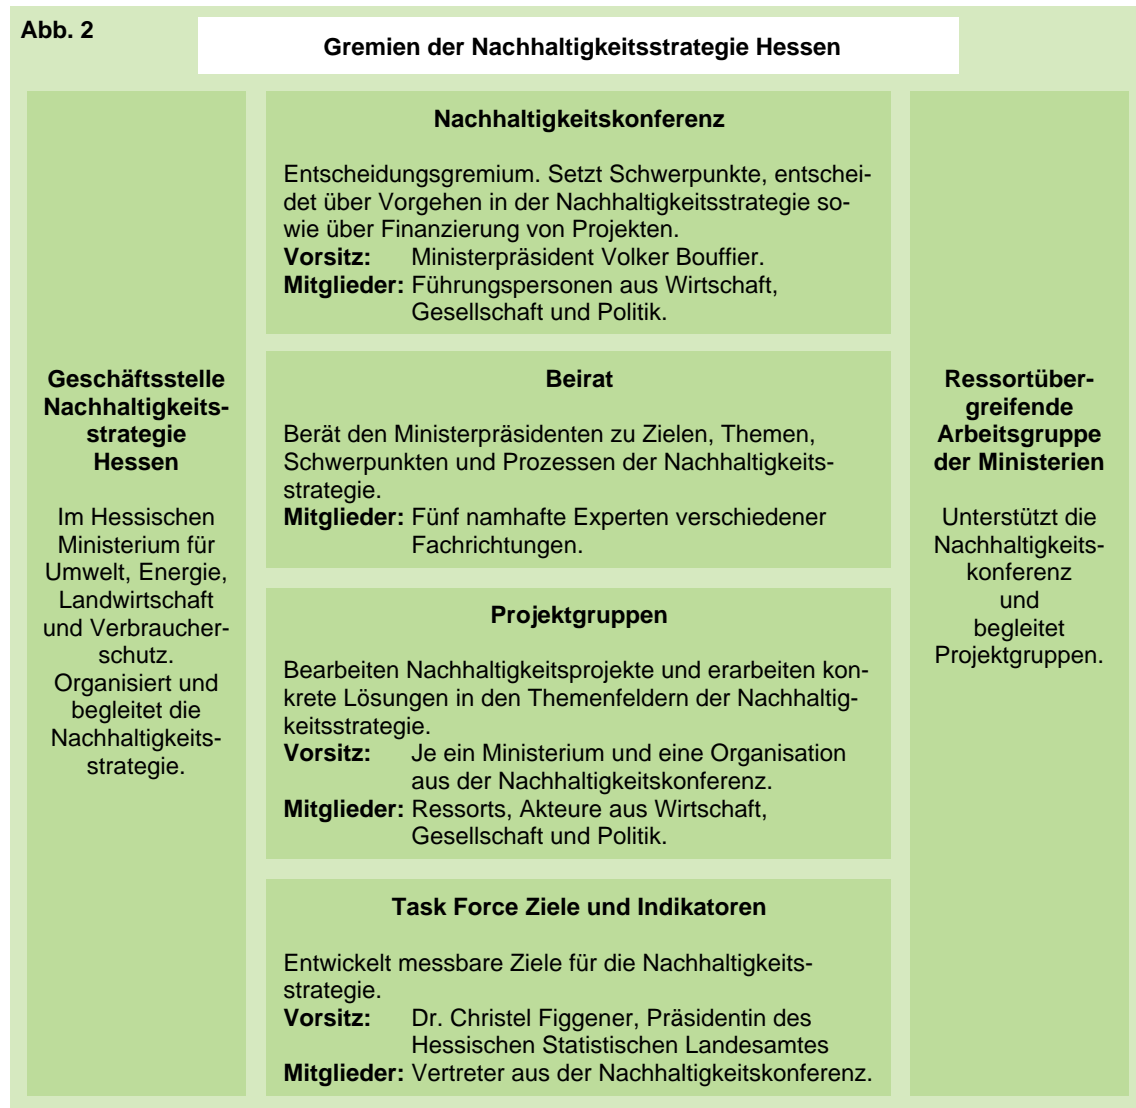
Abb. 2

Gremien der Nachhaltigkeitsstrategie Hessen

Geschäftsstelle Nachhaltigkeitsstrategie Hessen

Im Hessischen Ministerium für Umwelt, Energie, Landwirtschaft und Verbraucherschutz. Organisiert und begleitet die Nachhaltigkeitsstrategie.

Nachhaltigkeitskonferenz

Entscheidungsgremium. Setzt Schwerpunkte, entscheidet über Vorgehen in der Nachhaltigkeitsstrategie sowie über Finanzierung von Projekten.
**Vorsitz:** Ministerpräsident Volker Bouffier.
**Mitglieder:** Führungspersonen aus Wirtschaft, Gesellschaft und Politik.

Beirat

Berät den Ministerpräsidenten zu Zielen, Themen, Schwerpunkten und Prozessen der Nachhaltigkeitsstrategie.
**Mitglieder:** Fünf namhafte Experten verschiedener Fachrichtungen.

Projektgruppen

Bearbeiten Nachhaltigkeitsprojekte und erarbeiten konkrete Lösungen in den Themenfeldern der Nachhaltigkeitsstrategie.
**Vorsitz:** Je ein Ministerium und eine Organisation aus der Nachhaltigkeitskonferenz.
**Mitglieder:** Ressorts, Akteure aus Wirtschaft, Gesellschaft und Politik.

Task Force Ziele und Indikatoren

Entwickelt messbare Ziele für die Nachhaltigkeitsstrategie.
**Vorsitz:** Dr. Christel Figgener, Präsidentin des Hessischen Statistischen Landesamtes
**Mitglieder:** Vertreter aus der Nachhaltigkeitskonferenz.

Ressortübergreifende Arbeitsgruppe der Ministerien

Unterstützt die Nachhaltigkeitskonferenz und begleitet Projektgruppen.